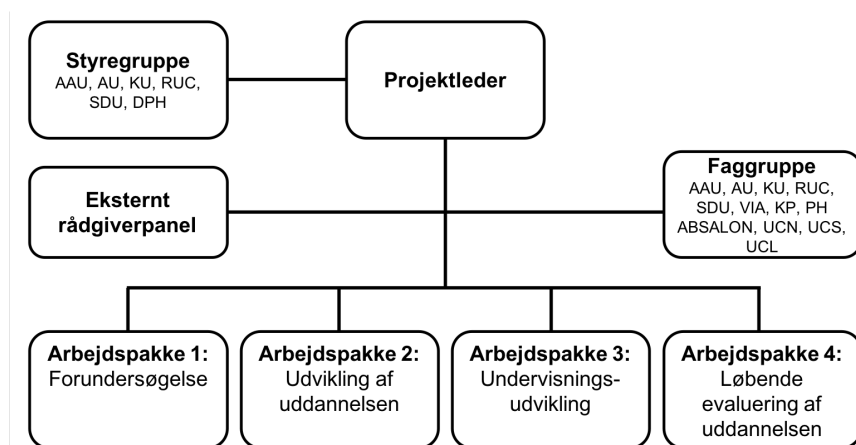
Styregruppe
AAU, AU, KU, RUC, SDU, DPH

Projektleder

Eksternt rådgiverpanel

Faggruppe
AAU, AU, KU, RUC, SDU, VIA, KP, PH ABSALON, UCN, UCS, UCL

Arbejdspakke 1:
Forundersøgelse

Arbejdspakke 2:
Udvikling af uddannelsen

Arbejdspakke 3:
Undervisningsudvikling

Arbejdspakke 4:
Løbende evaluering af uddannelsen